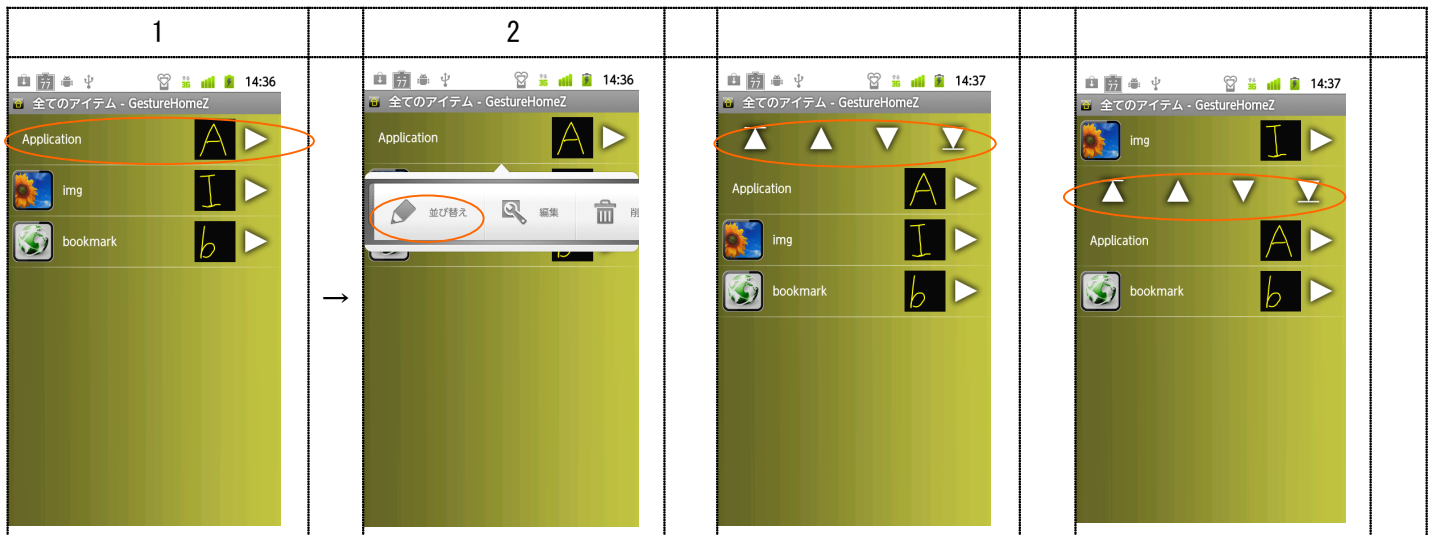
| 1 | | 2 | | | | | |
|---|---|---|---|---|---|---|---|
| 14:36 全てのアイテム - GestureHomeZ Application A img I bookmark b | → | 14:36 全てのアイテム - GestureHomeZ Application A 並び替え 編集 削 | | 14:37 全てのアイテム - GestureHomeZ Application A img I bookmark b | | 14:37 全てのアイテム - GestureHomeZ img I Application A bookmark b | |